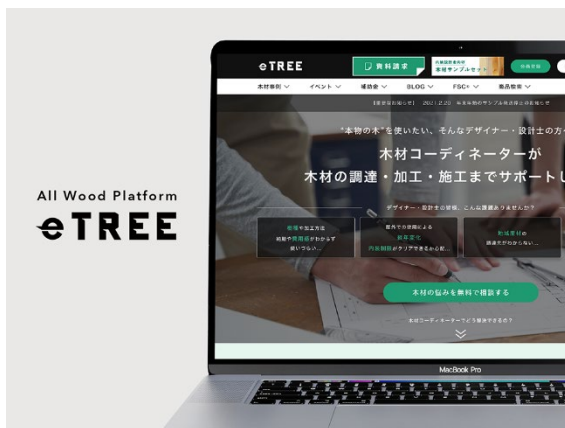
All Wood Platform
eTREE

eTREE
資料請求
本物サンプルセット
無料登録

木材事例 イベント 補助金 BLOG FSC® 商品検索

【重要なお知らせ】 2021.2.20 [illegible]

"本物の木"を使いたい、そんなデザイナー・設計士の方

木材コーディネーターが
木材の調達・加工・施工までサポートし

デザイナー・設計士の皆様、こんな課題ありませんか？

樹種や加工方法、規格や見積価格がわからず困っている…

室内での使用による防炎 耐火 内装制限のクリアできるか心配…

地域産材の調達先がわからない…

木材の悩みを無料で相談する

木材コーディネーターがどう解決できるの？

MacBook Pro